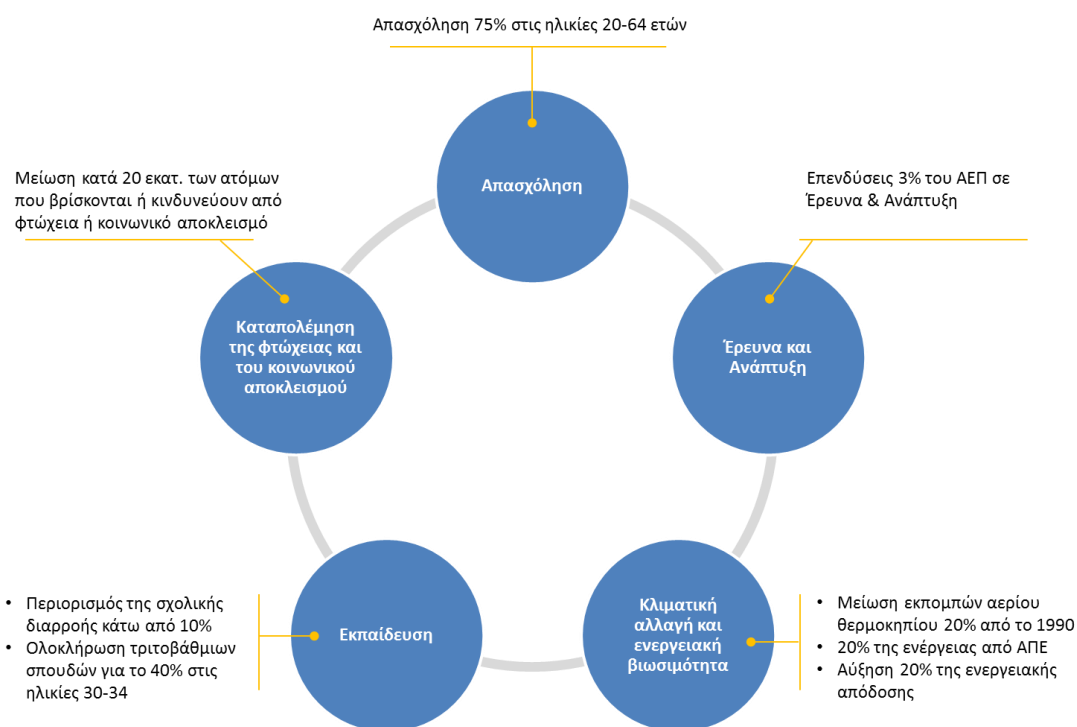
Απασχόληση 75% στις ηλικίες 20-64 ετών

Απασχόληση

Μείωση κατά 20 εκατ. των ατόμων που βρίσκονται ή κινδυνεύουν από φτώχεια ή κοινωνικό αποκλεισμό

Επενδύσεις 3% του ΑΕΠ σε Έρευνα & Ανάπτυξη

Καταπολέμηση της φτώχειας και του κοινωνικού αποκλεισμού

Έρευνα και Ανάπτυξη

• Περιορισμός της σχολικής διαρροής κάτω από 10%
• Ολοκλήρωση τριτοβάθμιων σπουδών για το 40% στις ηλικίες 30-34

Εκπαίδευση

Κλιματική αλλαγή και ενεργειακή βιωσιμότητα

• Μείωση εκπομπών αερίου θερμοκηπίου 20% από το 1990
• 20% της ενέργειας από ΑΠΕ
• Αύξηση 20% της ενεργειακής απόδοσης